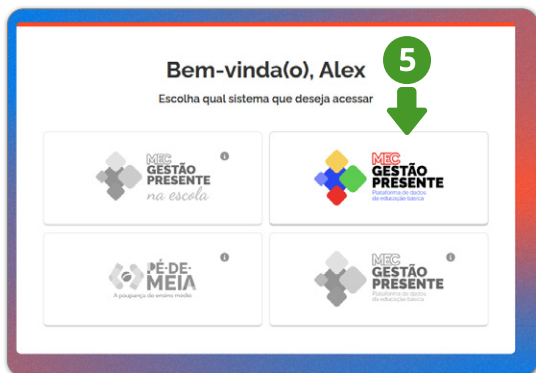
Bem-vinda(o), Alex

Escolha qual sistema que deseja acessar

5

MEC GESTÃO PRESENTE na escola

i

MEC GESTÃO PRESENTE Plataforma de dados da educação básica

i

PÉ-DE-MEIA A poupança do ensino médio

i

MEC GESTÃO PRESENTE Plataforma de dados da educação básica

i